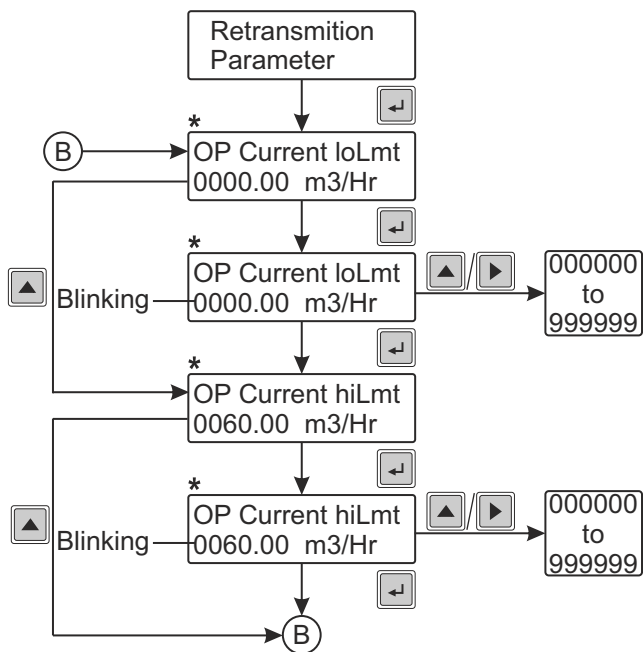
Retransmition Parameter

B

*
OP Current loLmt
0000.00 m3/Hr

*
OP Current loLmt
Blinking 0000.00 m3/Hr

000000
to
999999

*
OP Current hiLmt
0060.00 m3/Hr

*
OP Current hiLmt
Blinking 0060.00 m3/Hr

000000
to
999999

B